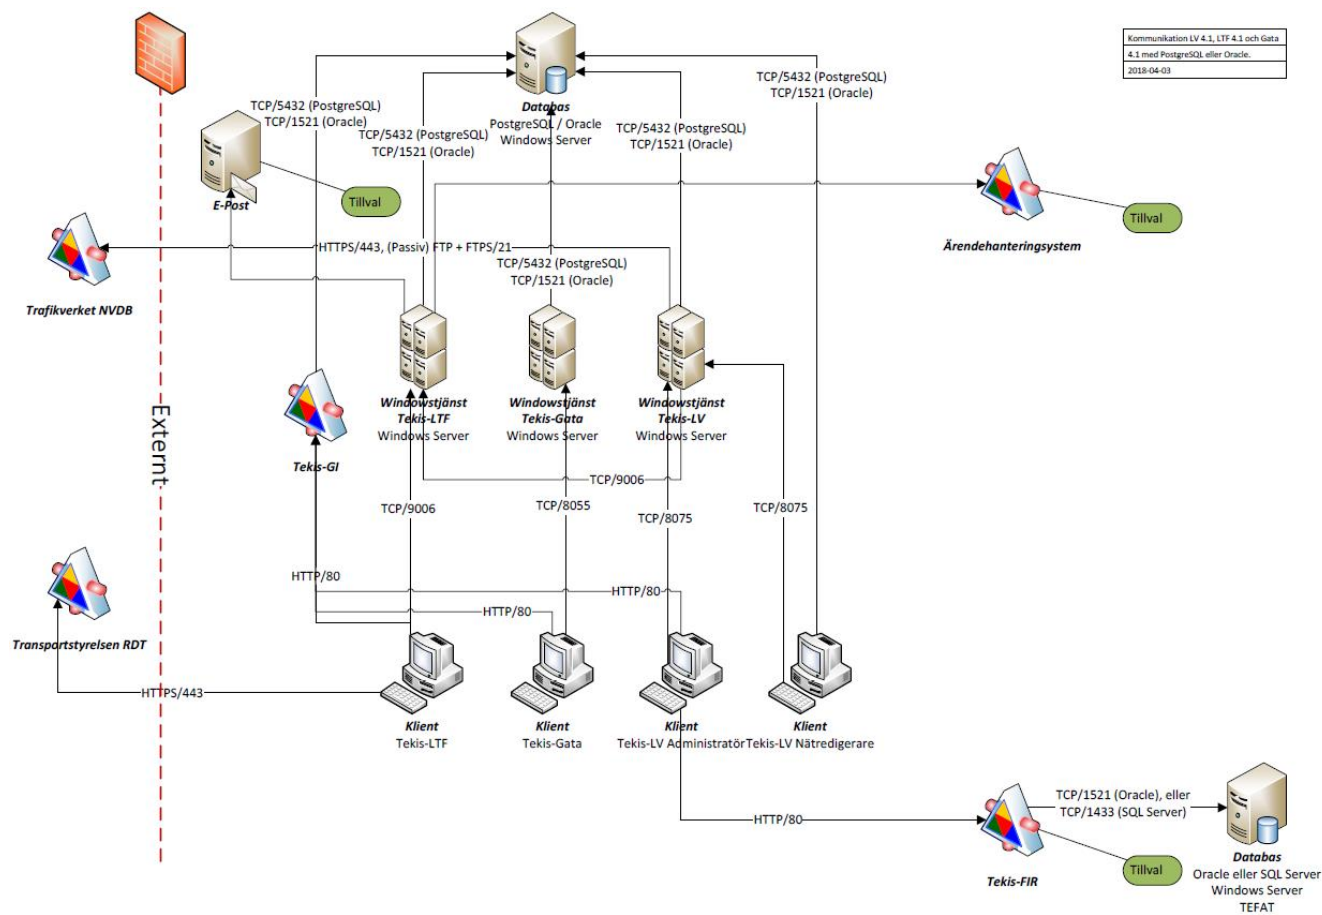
| Kommunikation LV 4.1, LTF 4.1 och Gata 4.1 med PostgreSQL eller Oracle. |
|---|
| 2018-04-03 |

Databas
PostgreSQL / Oracle
Windows Server

TCP/5432 (PostgreSQL)
TCP/1521 (Oracle)

TCP/5432 (PostgreSQL)
TCP/1521 (Oracle)

TCP/5432 (PostgreSQL)
TCP/1521 (Oracle)

TCP/5432 (PostgreSQL)
TCP/1521 (Oracle)

E-Post

Tillval

Ärendehanteringsystem

Tillval

Trafikverket NVDB

HTTPS/443, (Passiv) FTP + FTPS/21

TCP/5432 (PostgreSQL)
TCP/1521 (Oracle)

Externt

Windowstjänst
Tekis-LTF
Windows Server

Windowstjänst
Tekis-Gata
Windows Server

Windowstjänst
Tekis-LV
Windows Server

Tekis-GI

TCP/9006

TCP/9006

TCP/8055

TCP/8075

TCP/8075

HTTP/80

HTTP/80

HTTP/80

Transportstyrelsen RDT

HTTPS/443

Klient
Tekis-LTF

Klient
Tekis-Gata

Klient
Tekis-LV Administratör

Klient
Tekis-LV Nätredigerare

HTTP/80

Tekis-FIR

TCP/1521 (Oracle), eller
TCP/1433 (SQL Server)

Tillval

Databas
Oracle eller SQL Server
Windows Server
TEFAT